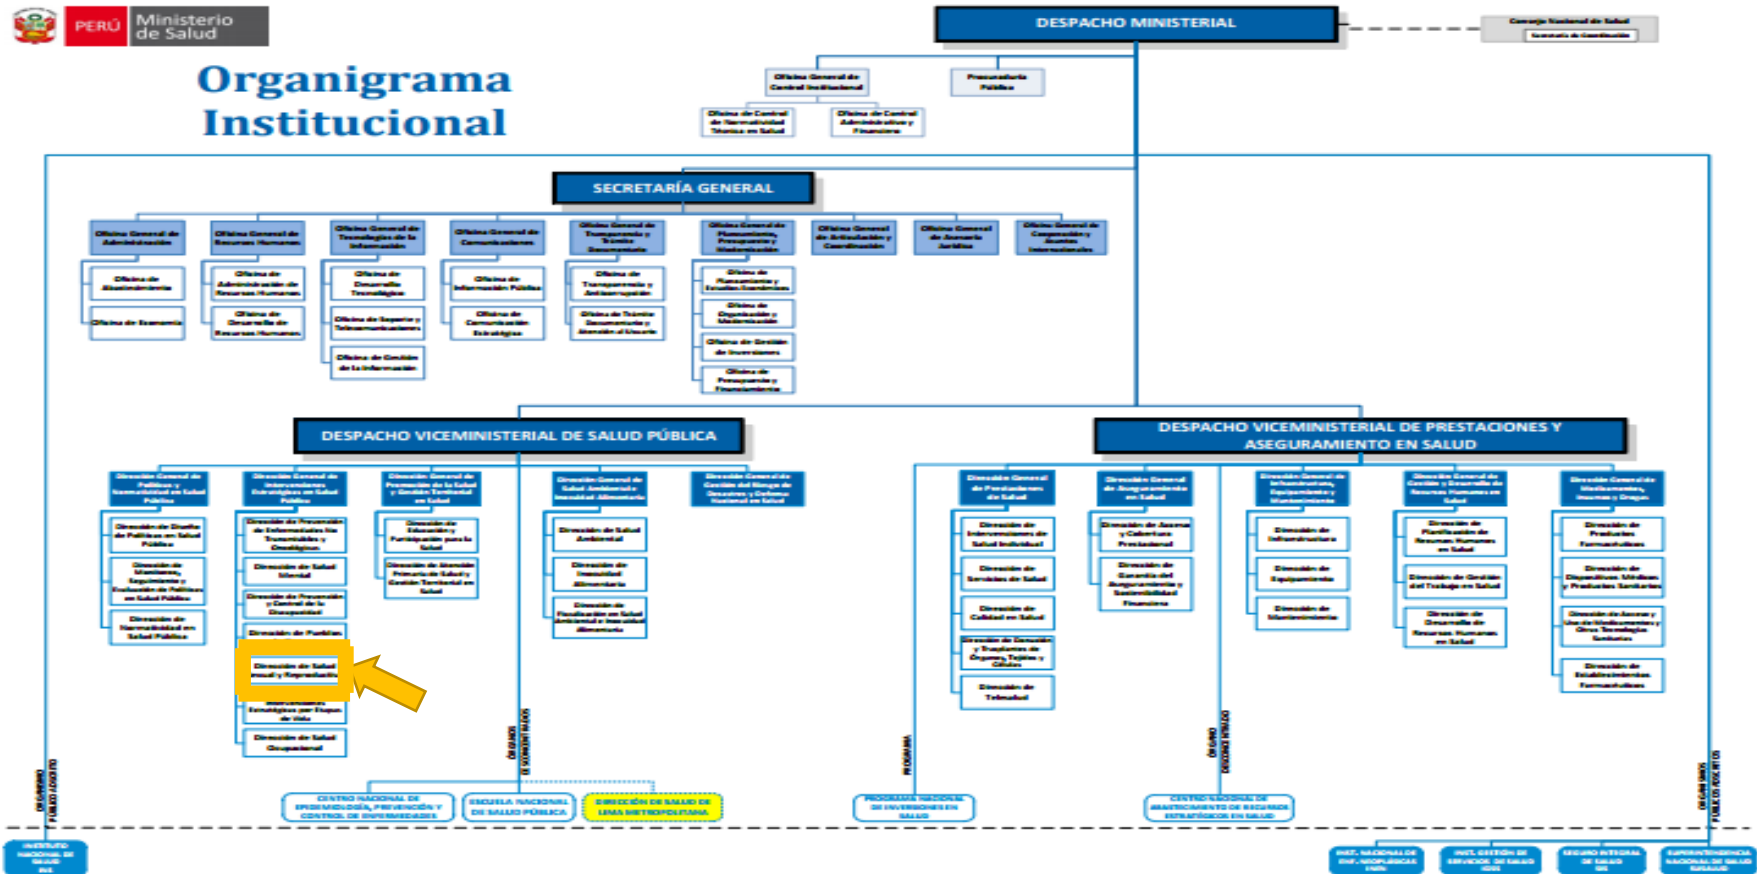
PERÚ Ministerio de Salud

Organigrama Institucional

DESPACHO MINISTERIAL

Consejo Nacional de Salud

Secretaría de Coordinación

Oficina General de Control Institucional

Procuraduría Pública

Oficina de Control de Normatividad Técnica en Salud

Oficina de Control Administrativo y Financiero

SECRETARÍA GENERAL

Oficina General de Administración

Oficina General de Recursos Humanos

Oficina General de Tecnologías de la Información

Oficina General de Comunicaciones

Oficina General de Transparencia y Trámite Documentario

Oficina General de Planeamiento, Presupuesto y Modernización

Oficina General de Articulación y Coordinación

Oficina General de Asesoría Jurídica

Oficina General de Cooperación y Asuntos Internacionales

Oficina de Abastecimiento

Oficina de Economía

Oficina de Administración de Recursos Humanos

Oficina de Desarrollo de Recursos Humanos

Oficina de Desarrollo Tecnológico

Oficina de Soporte y Telecomunicaciones

Oficina de Gestión de la Información

Oficina de Información Pública

Oficina de Comunicación Estratégica

Oficina de Transparencia y Anticorrupción

Oficina de Trámite Documentario y Atención al Usuario

Oficina de Planeamiento y Gestión Sectorial

Oficina de Organización y Modernización

Oficina de Gestión de Inversiones

Oficina de Presupuesto y Financiamiento

DESPACHO VICEMINISTERIAL DE SALUD PÚBLICA

DESPACHO VICEMINISTERIAL DE PRESTACIONES Y ASEGURAMIENTO EN SALUD

Dirección General de Políticas y Normatividad en Salud Pública

Dirección General de Intervenciones Estratégicas en Salud Pública

Dirección General de Promoción de la Salud y Gestión Territorial en Salud

Dirección General de Salud Ambiental e Inocuidad Alimentaria

Dirección General de Gestión del Riesgo de Desastres y Defensa Nacional en Salud

Dirección de Diseño de Políticas en Salud Pública

Dirección de Monitoreo, Seguimiento y Evaluación de Políticas en Salud Pública

Dirección de Normatividad en Salud Pública

Dirección de Prevención y Control de Enfermedades no Transmisibles y Oncológicas

Dirección de Salud Mental

Dirección de Prevención y Control de la Discapacidad

Dirección de Pueblos

Dirección de Salud Sexual y Reproductiva

Intervenciones Estratégicas por Etapas de Vida

Dirección de Salud Ocupacional

Dirección de Educación y Participación para la Salud

Dirección de Atención Primaria de Salud y Gestión Territorial en Salud

Dirección de Salud Ambiental

Dirección de Inocuidad Alimentaria

Dirección de Fiscalización en Salud Ambiental e Inocuidad Alimentaria

Dirección General de Prestaciones de Salud

Dirección General de Aseguramiento en Salud

Dirección General de Infraestructura, Equipamiento y Mantenimiento

Dirección General de Gestión y Desarrollo de Recursos Humanos en Salud

Dirección General de Medicamentos, Insumos y Drogas

Dirección de Intervenciones de Salud Individual

Dirección de Servicios de Salud

Dirección de Calidad en Salud

Dirección de Donación y Trasplantes de Órganos, Tejidos y Células

Dirección de Telesalud

Dirección de Aseguramiento y Coberturas Prestacional

Dirección de Garantía del Aseguramiento y Sostenibilidad Financiera

Dirección de Infraestructura

Dirección de Equipamiento

Dirección de Mantenimiento

Dirección de Planificación de Recursos Humanos en Salud

Dirección de Gestión del Trabajo en Salud

Dirección de Desarrollo de Recursos Humanos en Salud

Dirección de Productos Farmacéuticos

Dirección de Dispositivos Médicos y Productos Sanitarios

Dirección de Acceso y Uso de Medicamentos y Otras Tecnologías Sanitarias

Dirección de Establecimientos Farmacéuticos

ÓRGANO DESCONCENTRADO

PROGRAMA

ÓRGANO DESCONCENTRADO

ORGANISMO PÚBLICO ADSCRITO

ORGANISMOS PÚBLICOS ADSCRITOS

CENTRO NACIONAL DE EPIDEMIOLOGÍA, PREVENCIÓN Y CONTROL DE ENFERMEDADES

ESCUELA NACIONAL DE SALUD PÚBLICA

DIRECCIÓN DE SALUD DE LIMA METROPOLITANA

PROGRAMA NACIONAL DE INVERSIONES EN SALUD

CENTRO NACIONAL DE ABASTECIMIENTO DE RECURSOS ESTRATÉGICOS EN SALUD

INSTITUTO NACIONAL DE SALUD INS

INST. NACIONAL DE ENF. NEOPLÁSICAS INEN

INST. GESTIÓN DE SERVICIOS DE SALUD IGSS

SEGURO INTEGRAL DE SALUD SIS

SUPERINTENDENCIA NACIONAL DE SALUD SUSALUD